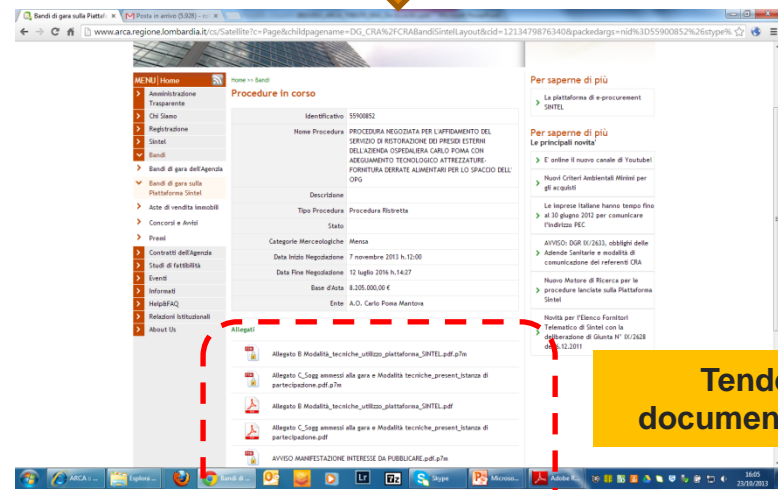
Bandi di gara sulla Piattaf ×   Posta in arrivo (5.928) - ×

www.arca.regione.lombardia.it/cs/Satellite?c=Page&childpagename=DG_CRA%2FCRABandiSintelLayout&cid=1213479876340&packedargs=nid%3D55900852%26type%

MENU Home

Amministrazione Trasparente
Chi Siamo
Registrazione
Sintel
Bandi
Bandi di gara dell'Agenzia
Bandi di gara sulla Piattaforma Sintel
Aste di vendita immobili
Concorsi e Avvisi
Premi
Contratti dell'Agenzia
Studi di fattibilità
Eventi
Informati
Help&FAQ
Relazioni Istituzionali
About Us

Home >> Bandi

Procedure in corso

| | |
|---|---|
| Identificativo | 55900852 |
| Nome Procedura | PROCEDURA NEGOZIATA PER L'AFFIDAMENTO DEL SERVIZIO DI RISTORAZIONE DEI PRESIDI ESTERNI DELL'AZIENDA OSPEDALIERA CARLO POMA CON ADEGUAMENTO TECNOLOGICO ATTREZZATURE-FORNITURA DERRATE ALIMENTARI PER LO SPACCIO DELL' OPG |
| Descrizione | |
| Tipo Procedura | Procedura Ristretta |
| Stato | |
| Categorie Merceologiche | Mensa |
| Data Inizio Negoziazione | 7 novembre 2013 h.12:00 |
| Data Fine Negoziazione | 12 luglio 2016 h.14:27 |
| Base d'Asta | 8.205.000,00 € |
| Ente | A.O. Carlo Poma Mantova |

Allegati

Allegato B Modalità_tecniche_utilizzo_piattaforma_SINTEL.pdf.p7m

Allegato C_Sogg ammessi alla gara e Modalità tecniche_present_istanza di partecipazione.pdf.p7m

Allegato B Modalità_tecniche_utilizzo_piattaforma_SINTEL.pdf

Allegato C_Sogg ammessi alla gara e Modalità tecniche_present_istanza di partecipazione.pdf

AVVISO MANIFESTAZIONE INTERESSE DA PUBBLICARE.pdf.p7m

Per saperne di più

La piattaforma di e-procurement SINTEL

Per saperne di più
Le principali novita'

E' online il nuovo canale di Youtubel

Nuovi Criteri Ambientali Minimi per gli acquisti

Le imprese italiane hanno tempo fino al 30 giugno 2012 per comunicare l'indirizzo PEC

AVVISO: DGR IX/2633, obblighi delle Aziende Sanitarie e modalità di comunicazione dei referenti CRA

Nuovo Motore di Ricerca per le procedure lanciate sulla Piattaforma Sintel

Novità per l'Elenco Fornitori Telematico di Sintel con la deliberazione di Giunta N° IX/2628 del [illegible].12.2011

Tend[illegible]
documen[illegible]

ARCA :: ...   Esplora ...   Bandi di ...   Skype   Microso...   Adobe R...   16:05 23/10/2013